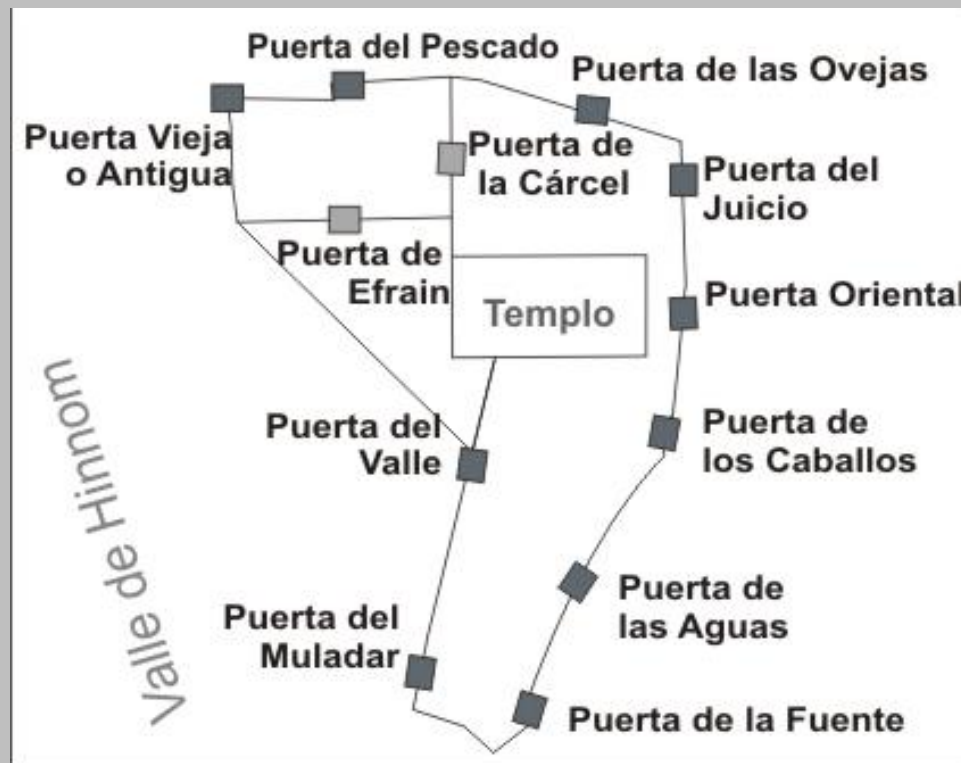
Puerta del Pescado

Puerta de las Ovejas

Puerta Vieja o Antigua

Puerta de la Cárcel

Puerta del Juicio

Puerta de Efrain

Templo

Puerta Oriental

Valle de Hinnom

Puerta del Valle

Puerta de los Caballos

Puerta de las Aguas

Puerta del Muladar

Puerta de la Fuente